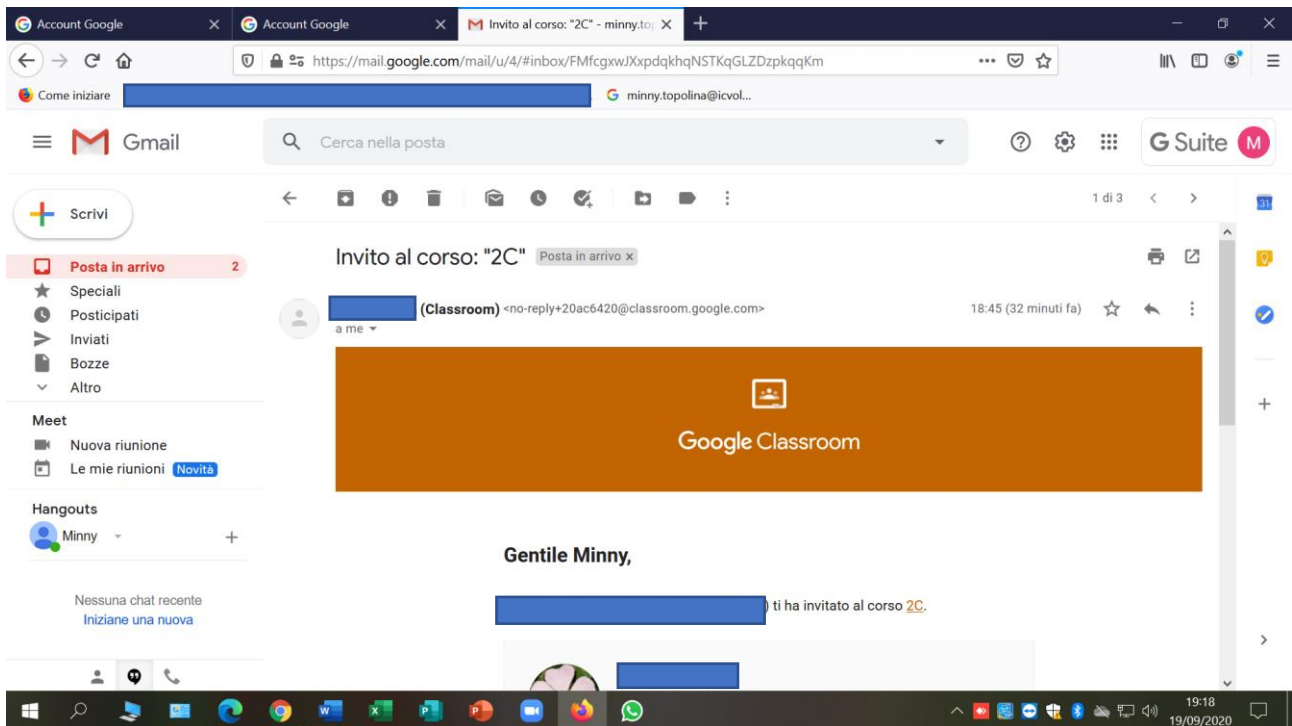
Account Google
Account Google
Invito al corso: "2C" - minny.to
https://mail.google.com/mail/u/4/#inbox/FMfcgxwJXxpdqkhqNSTKqGLZDzpkqqKm
Come iniziare
minny.topolina@icvol...

Gmail
Cerca nella posta
G Suite
M

Scrivi
Posta in arrivo 2
Speciali
Posticipati
Inviati
Bozze
Altro
Meet
Nuova riunione
Le mie riunioni Novità
Hangouts
Minny
Nessuna chat recente
Iniziane una nuova

1 di 3

Invito al corso: "2C" Posta in arrivo ×

(Classroom) <no-reply+20ac6420@classroom.google.com>
a me
18:45 (32 minuti fa)

Google Classroom

Gentile Minny,

) ti ha invitato al corso 2C.

19:18
19/09/2020